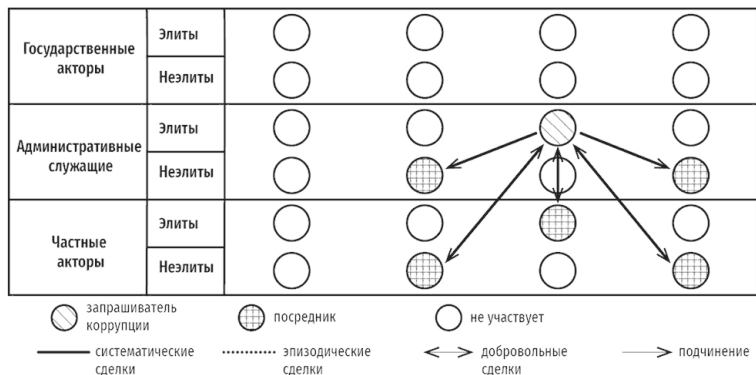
| Государственные акторы | Элиты |
|---|---|
| | Неэлиты |
| Административные служащие | Элиты |
| | Неэлиты |
| Частные акторы | Элиты |
| | Неэлиты |

запрашиватель коррупции

посредник

не участвует

систематические сделки

эпизодические сделки

добровольные сделки

подчинение